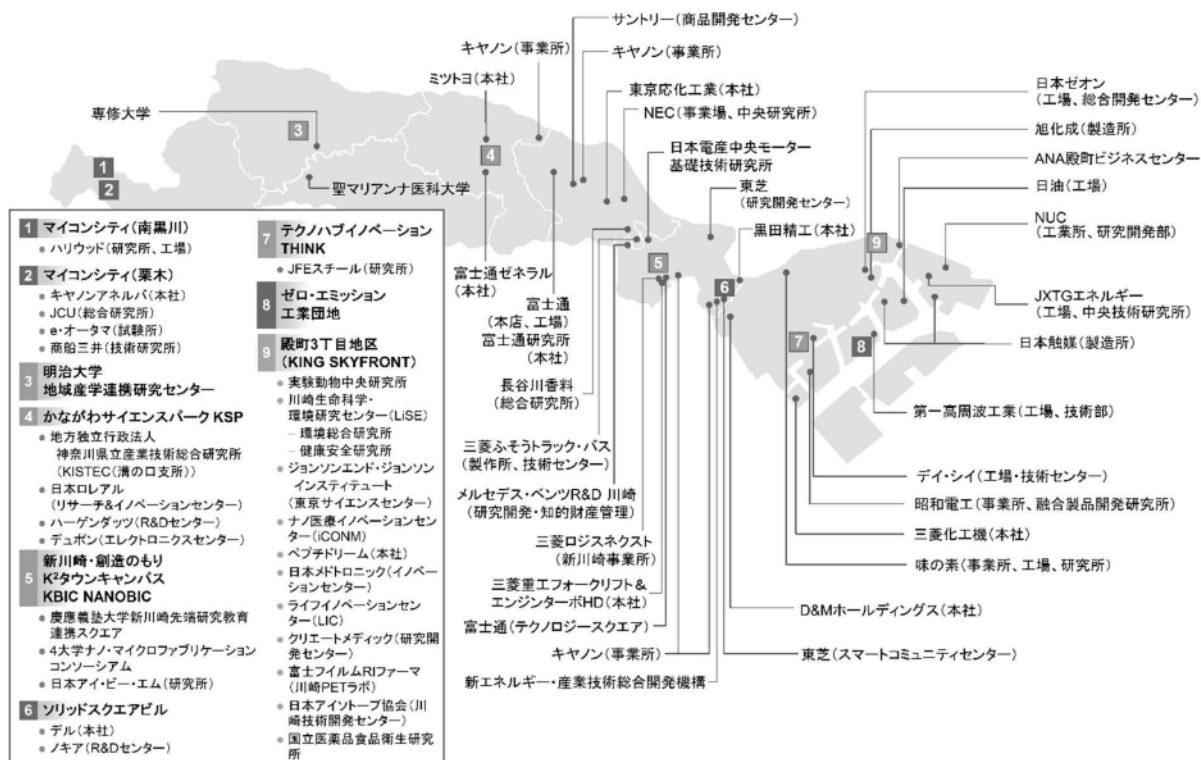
サントリー（商品開発センター）
キヤノン（事業所）
キヤノン（事業所）
ミツトヨ（本社）
東京応化工業（本社）
専修大学
NEC（事業場、中央研究所）
日本電産中央モーター基礎技術研究所
3
4
1
2
聖マリアンナ医科大学
東芝（研究開発センター）
黒田精工（本社）
日本ゼオン（工場、総合開発センター）
旭化成（製造所）
ANA殿町ビジネスセンター
日油（工場）
NUC（工業所、研究開発部）
JXTGエネルギー（工場、中央技術研究所）
日本触媒（製造所）
第一高周波工業（工場、技術部）
デイ・シイ（工場・技術センター）
昭和電工（事業所、融合製品開発研究所）
三菱化工機（本社）
味の素（事業所、工場、研究所）
D&Mホールディングス（本社）
東芝（スマートコミュニティセンター）
5
6
7
8
9
富士通ゼネラル（本社）
富士通（本店、工場）富士通研究所（本社）
長谷川香料（総合研究所）
三菱ふそうトラック・バス（製作所、技術センター）
メルセデス・ベンツR&D 川崎（研究開発・知的財産管理）
三菱ロジスネクスト（新川崎事業所）
三菱重工フォークリフト&エンジンターボHD（本社）
富士通（テクノロジースクエア）
キヤノン（事業所）
新エネルギー・産業技術総合開発機構

1 マイコンシティ（南黒川）
● ハリウッド（研究所、工場）
2 マイコンシティ（栗木）
● キヤノンアネルバ（本社）
● JCU（総合研究所）
● e・オータマ（試験所）
● 商船三井（技術研究所）
3 明治大学 地域産学連携研究センター
4 かながわサイエンスパーク KSP
● 地方独立行政法人 神奈川県立産業技術総合研究所（KISTEC（溝の口支所））
● 日本ロレアル（リサーチ&イノベーションセンター）
● ハーゲンダッツ（R&Dセンター）
● デュポン（エレクトロニクスセンター）
5 新川崎・創造のもり $K^2$タウンキャンパス KBIC NANOBIC
● 慶應義塾大学新川崎先端研究教育連携スクエア
● 4大学ナノ・マイクロファブリケーションコンソーシアム
● 日本アイ・ビー・エム（研究所）
6 ソリッドスクエアビル
● デル（本社）
● ノキア（R&Dセンター）

7 テクノハブイノベーション THINK
● JFEスチール（研究所）
8 ゼロ・エミッション工業団地
9 殿町3丁目地区（KING SKYFRONT）
● 実験動物中央研究所
● 川崎生命科学・環境研究センター（LiSE）
– 環境総合研究所
– 健康安全研究所
● ジョンソンエンド・ジョンソンインスティテュート（東京サイエンスセンター）
● ナノ医療イノベーションセンター（iCONM）
● ペプチドリーム（本社）
● 日本メドトロニック（イノベーションセンター）
● ライフイノベーションセンター（LIC）
● クリエートメディック（研究開発センター）
● 富士フイルムRIファーマ（川崎PETラボ）
● 日本アイソトープ協会（川崎技術開発センター）
● 国立医薬品食品衛生研究所